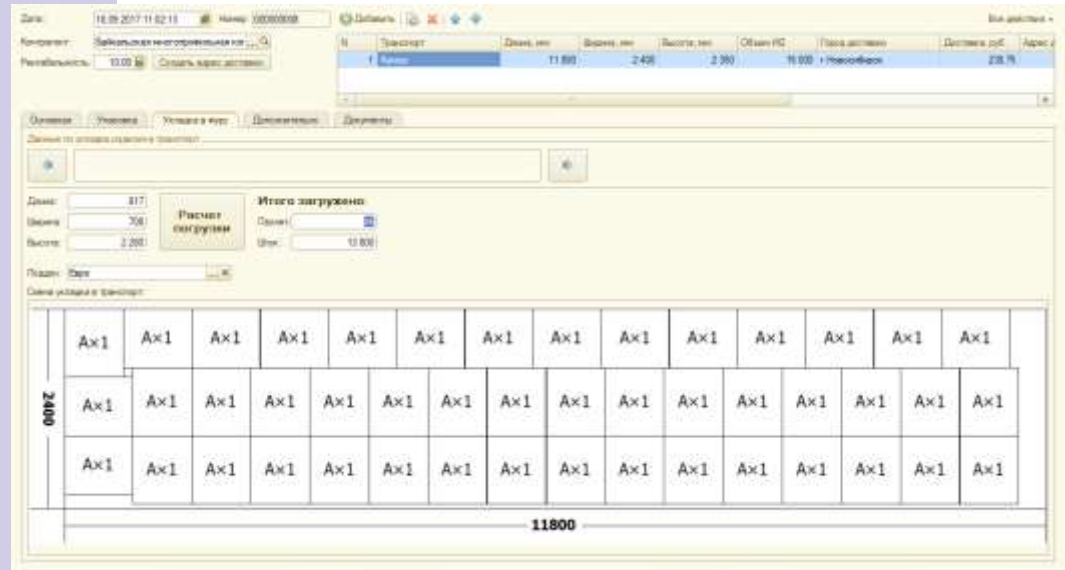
Дата: 18.09.2017 11:02:13 Номер: 000000008 Добавить Все действия

Контрагент: Байкальская ... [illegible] Рентабельность: 10,00 Создать адрес доставки

| N | Транспорт | Длина, мм | Ширина, мм | Высота, мм | Объем М3 | Пункт доставки | Доставка, руб. | Адрес |
|---|---|---|---|---|---|---|---|---|
| 1 | Автомо | 11 800 | 2 400 | 2 380 | 76 000 | Новосибирск | 238,76 | |

Основное Упаковка Укладка в фуру Дополнительно Документы

Данные по укладке изделия в транспорт

Длина: 817 Ширина: 708 Высота: 2 280

Расчет погрузки

Итого загружено

Палет: Штук: 10 800

Поддон: Евро

Схема укладки в транспорт

A×1 A×1 A×1 A×1 A×1 A×1 A×1 A×1 A×1 A×1 A×1 A×1 A×1 A×1

A×1 A×1 A×1 A×1 A×1 A×1 A×1 A×1 A×1 A×1 A×1 A×1 A×1 A×1 A×1 A×1

A×1 A×1 A×1 A×1 A×1 A×1 A×1 A×1 A×1 A×1 A×1 A×1 A×1 A×1 A×1 A×1

2400

11800